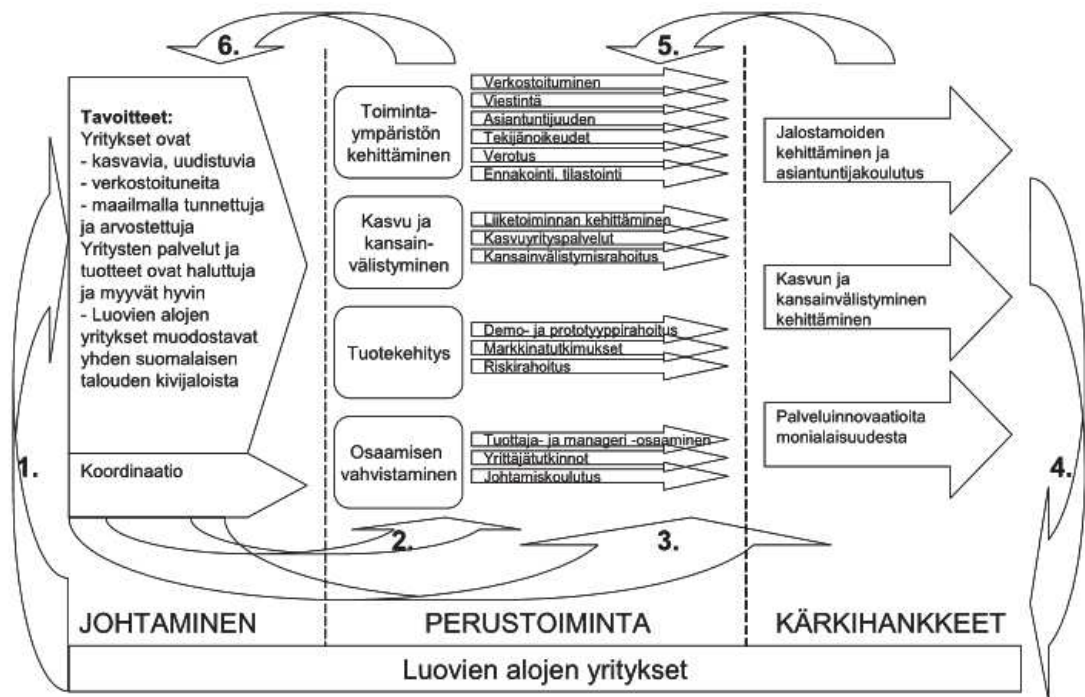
6.

5.

Tavoitteet:
Yritykset ovat
- kasvavia, uudistuvia
- verkostoituneita
- maailmalla tunnettuja ja arvostettuja
Yritysten palvelut ja tuotteet ovat haluttuja ja myyvät hyvin
- Luovien alojen yritykset muodostavat yhden suomalaisen talouden kivijaloista

Koordinaatio

Toimintaympäristön kehittäminen

Verkostoituminen
Viestintä
Asiantuntijuuden
Tekijänoikeudet
Verotus
Ennakointi, tilastointi

Kasvu ja kansainvälistyminen

Liiketoiminnan kehittäminen
Kasvuyrityspalvelut
Kansainvälistymisrahoitus

Tuotekehitys

Demo- ja prototyyppirahoitus
Markkinatutkimukset
Riskirahoitus

Osaamisen vahvistaminen

Tuottaja- ja manageri -osaaminen
Yrittäjätutkinnot
Johtamiskoulutus

Jalostamoiden kehittäminen ja asiantuntijakoulutus

Kasvun ja kansainvälistyminen kehittäminen

Palveluinnovaatioita monialaisuudesta

1.

2.

3.

4.

JOHTAMINEN

PERUSTOIMINTA

KÄRKIHANKKEET

Luovien alojen yritykset